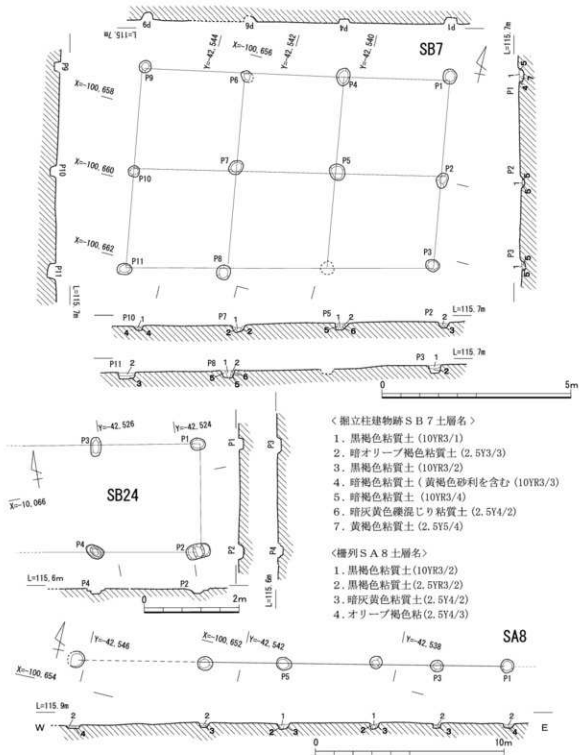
6d
9d
9d
1d
L=115.7m
L=115.7m
SB7
Y=-42.544
Y=-42.542
Y=-42.540
X=-100.656
X=-100.658
X=-100.660
X=-100.662
P9
P6
P4
P1
P10
P7
P5
P2
P11
P8
P3
P9
P10
P11
P1
P2
P3
L=115.7m
L=115.7m
L=115.7m
P10
P7
P5
P2
P11
P8
P3
0
5m

〈掘立柱建物跡ＳＢ７土層名〉
1. 黒褐色粘質土 (10YR3/1)
2. 暗オリーブ褐色粘質土 (2.5Y3/3)
3. 黒褐色粘質土 (10YR3/2)
4. 暗褐色粘質土 (黄褐色砂利を含む (10YR3/3)
5. 暗褐色粘質土 (10YR3/4)
6. 暗灰黄色礫混じり粘質土 (2.5Y4/2)
7. 黄褐色粘質土 (2.5Y5/4)

Y=-42.526
Y=-42.524
P3
P1
SB24
X=-10.066
P4
P2
L=115.6m
P4
P2
P1
P2
P3
P4
L=115.6m
0
2m

〈柵列ＳＡ８土層名〉
1. 黒褐色粘質土(10YR3/2)
2. 黒褐色粘質土(2.5YR3/2)
3. 暗灰黄色粘質土(2.5Y4/2)
4. オリーブ褐色粘(2.5Y4/3)

Y=-42.546
X=-100.652
Y=-42.542
Y=-42.538
SA8
X=-100.654
P5
P3
P1
L=115.9m
W
E
0
10m